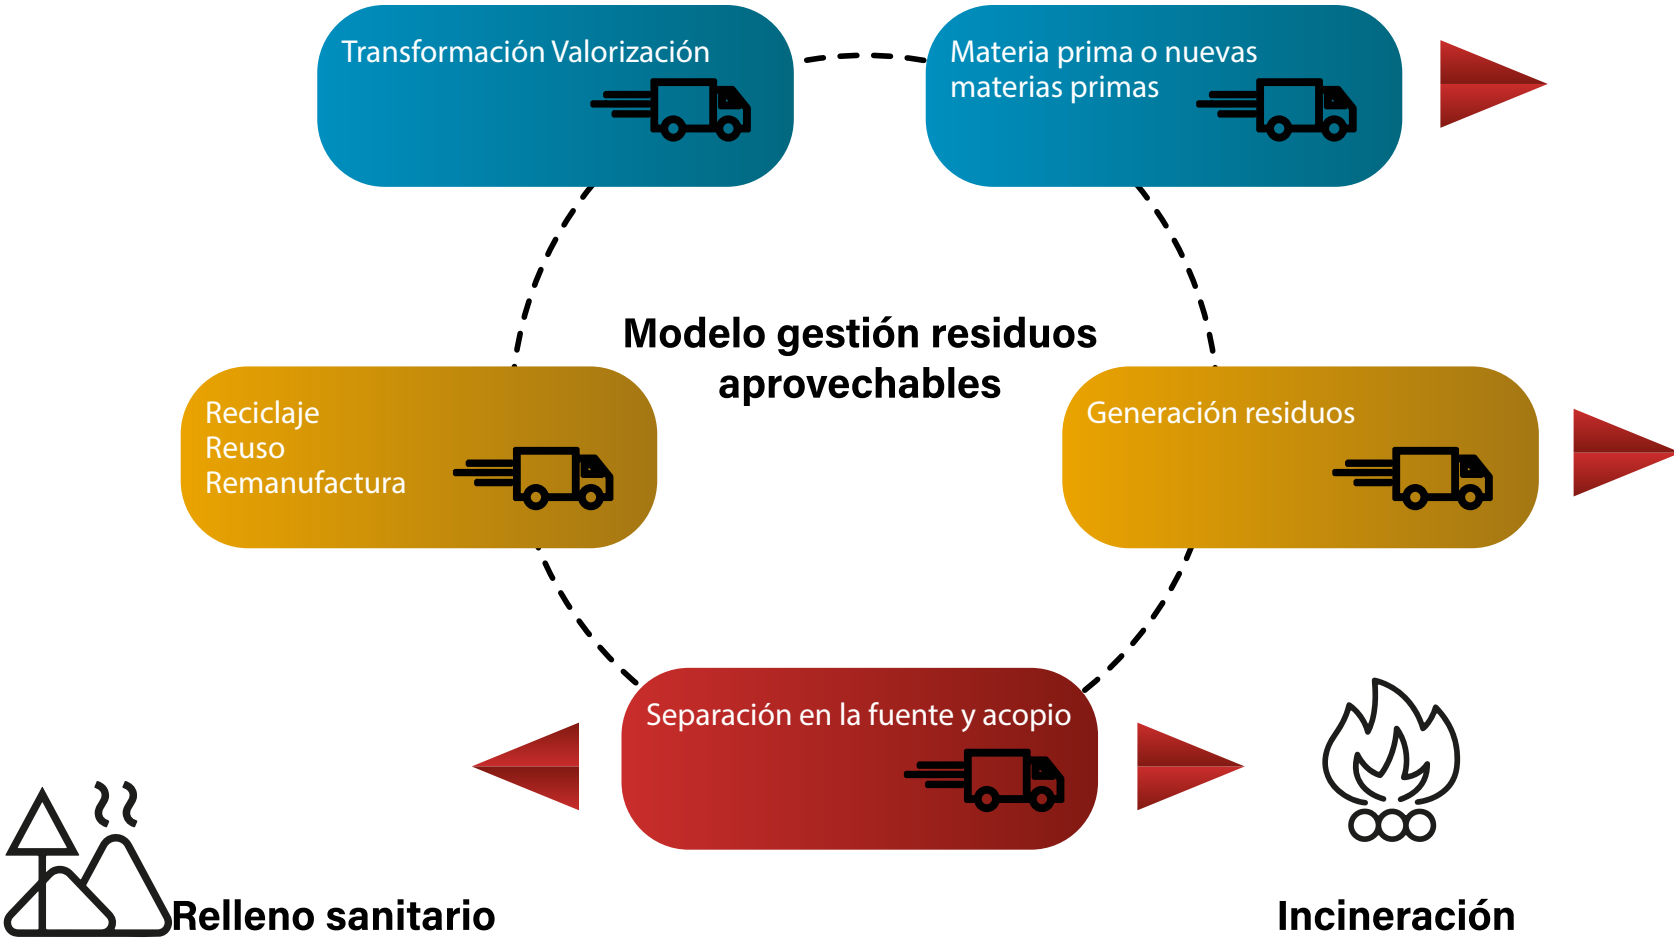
Transformación Valorización

Materia prima o nuevas materias primas

Modelo gestión residuos aprovechables

Reciclaje
Reuso
Remanufactura

Generación residuos

Separación en la fuente y acopio

Relleno sanitario

Incineración